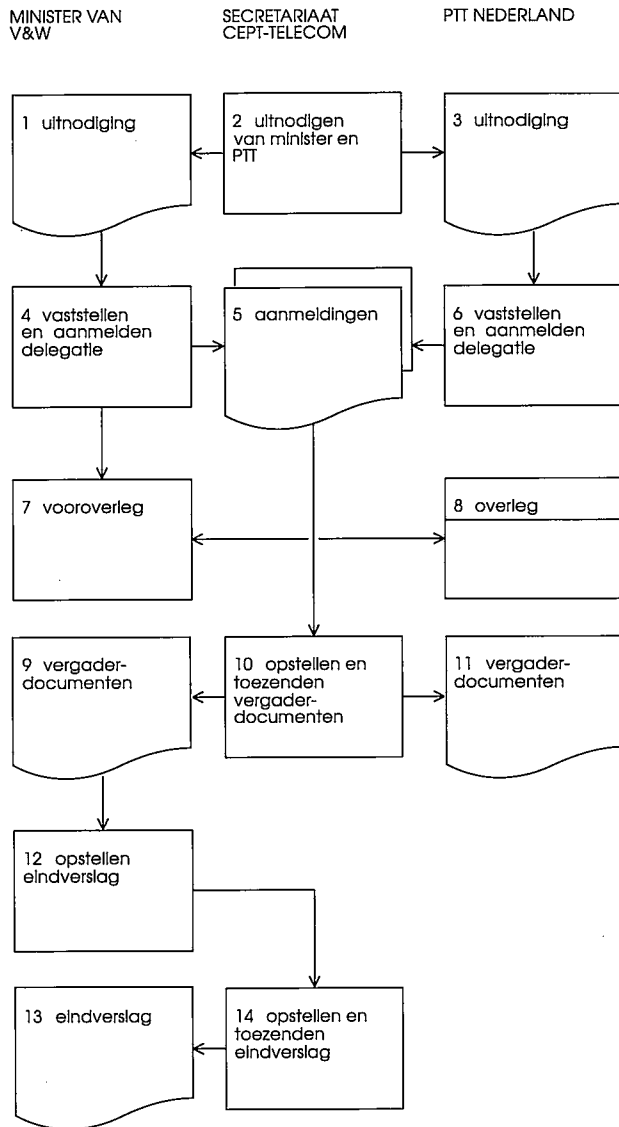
MINISTER VAN V&W

SECRETARIAAT CEPT-TELECOM

PTT NEDERLAND

1 uitnodiging

2 uitnodigen van minister en PTT

3 uitnodiging

4 vaststellen en aanmelden delegatie

5 aanmeldingen

6 vaststellen en aanmelden delegatie

7 vooroverleg

8 overleg

9 vergader-documenten

10 opstellen en toezenden vergader-documenten

11 vergader-documenten

12 opstellen eindverslag

13 eindverslag

14 opstellen en toezenden eindverslag